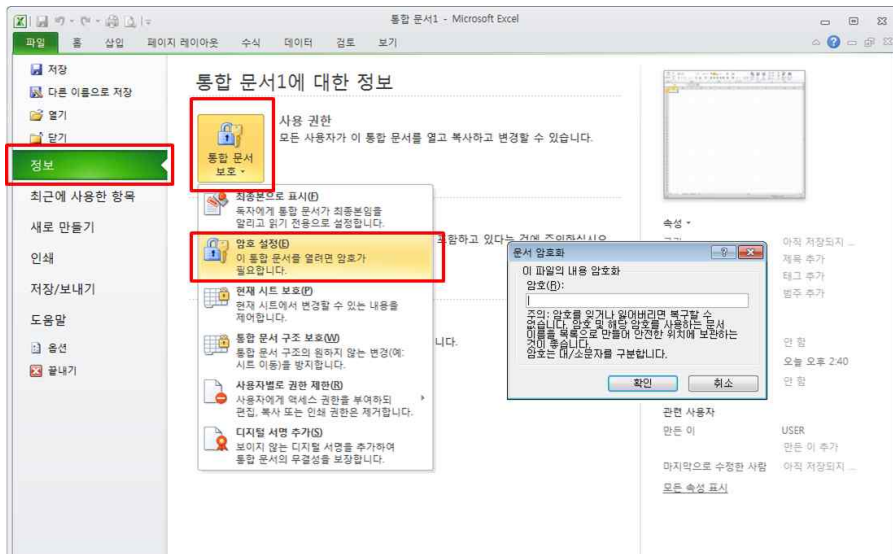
통합 문서1 - Microsoft Excel

파일 홈 삽입 페이지 레이아웃 수식 데이터 검토 보기

저장
다른 이름으로 저장
열기
닫기
정보
최근에 사용한 항목
새로 만들기
인쇄
저장/보내기
도움말
옵션
끝내기

통합 문서1에 대한 정보

통합 문서 보호

사용 권한
모든 사용자가 이 통합 문서를 열고 복사하고 변경할 수 있습니다.

최종본으로 표시(F)
독자에게 통합 문서가 최종본임을 알리고 읽기 전용으로 설정합니다.

암호 설정(E)
이 통합 문서를 열려면 암호가 필요합니다.

현재 시트 보호(P)
현재 시트에서 변경할 수 있는 내용을 제어합니다.

통합 문서 구조 보호(W)
통합 문서 구조의 원하지 않는 변경(예: 시트 이동)을 방지합니다.

사용자별로 권한 제한(R)
사용자에게 액세스 권한을 부여하되 편집, 복사 또는 인쇄 권한은 제거합니다.

디지털 서명 추가(S)
보이지 않는 디지털 서명을 추가하여 통합 문서의 무결성을 보장합니다.

함하고 있다는 것에 주의하십시오

니다.

문서 암호화
이 파일의 내용 암호화
암호(R):
주의: 암호를 잊거나 잃어버리면 복구할 수 없습니다. 암호 및 해당 암호를 사용하는 문서 이름을 목록으로 만들어 안전한 위치에 보관하는 것이 좋습니다.
암호는 대/소문자를 구분합니다.
확인 취소

속성
아직 저장되지 ...
제목 추가
태그 추가
범주 추가
안 함
오늘 오후 2:40
안 함
관련 사용자
만든 이 USER
만든 이 추가
마지막으로 수정한 사람 아직 저장되지 ...
모든 속성 표시